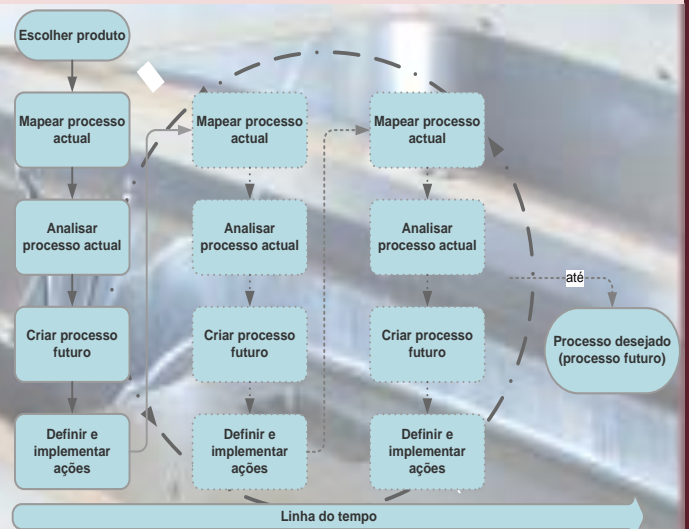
Escolher produto

Mapear processo actual

Analisar processo actual

Criar processo futuro

Definir e implementar ações

Mapear processo actual

Analisar processo actual

Criar processo futuro

Definir e implementar ações

Mapear processo actual

Analisar processo actual

Criar processo futuro

Definir e implementar ações

até

Processo desejado (processo futuro)

Linha do tempo